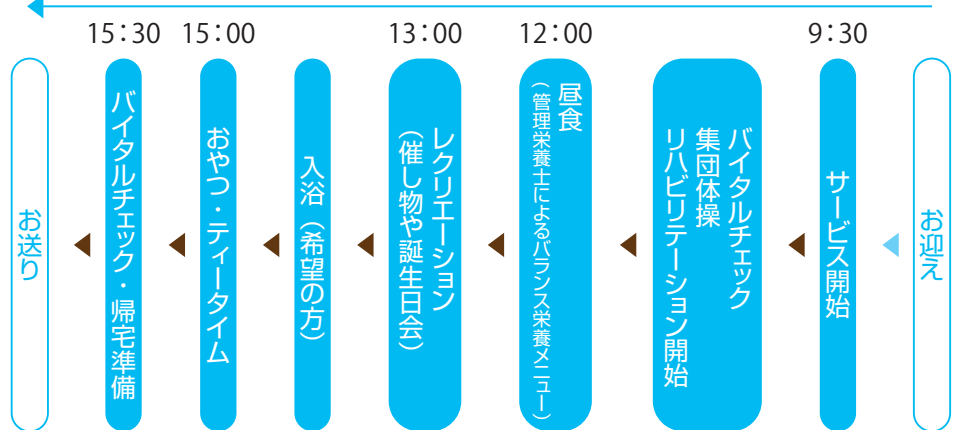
お迎え

9:30
サービス開始

バイタルチェック
集団体操
リハビリテーション開始

12:00
昼食
（管理栄養士によるバランス栄養メニュー）

13:00
レクリエーション
（催し物や誕生日会）

入浴（希望の方）

15:00
おやつ・ティータイム

15:30
バイタルチェック・帰宅準備

お送り